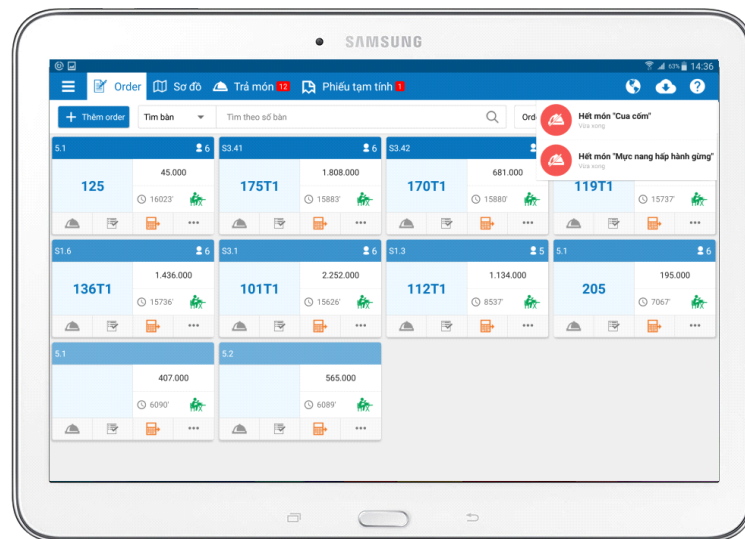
SAMSUNG

63% 14:36

Order Sơ đồ Trả món 12 Phiếu tạm tính 1

Thêm order Tìm bàn Tìm theo số bàn Ord

Hết món "Cua cốm"
Vừa xong

Hết món "Mực nang hấp hành gừng"
Vừa xong

5.1 6
125
45.000
16023'

S3.41 6
175T1
1.808.000
15883'

S3.42
170T1
681.000
15880'

119T1
15737'

S1.6 6
136T1
1.436.000
15736'

S3.1 6
101T1
2.252.000
15626'

S1.3 5
112T1
1.134.000
8537'

5.1 6
205
195.000
7067'

5.1
407.000
6090'

5.2
565.000
6089'